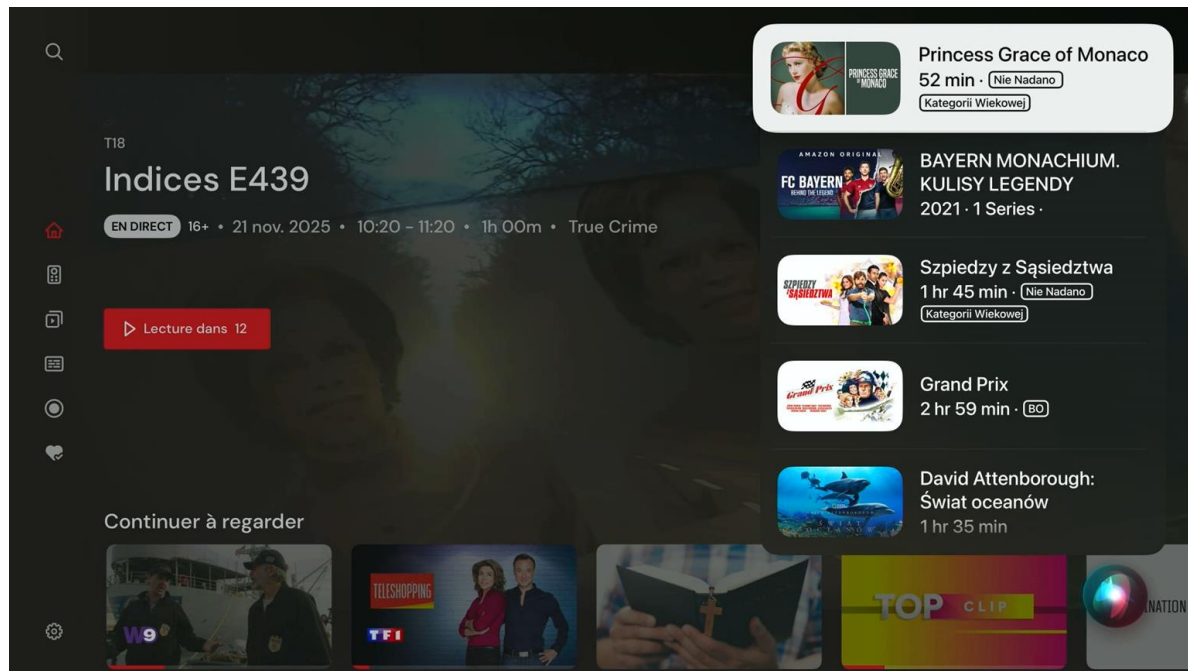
T18
Indices E439
EN DIRECT 16+ • 21 nov. 2025 • 10:20 - 11:20 • 1h 00m • True Crime

Lecture dans 12

Continuer à regarder

W9
TELESHOPPING
TF1
TOP CLIP

Princess Grace of Monaco
52 min · Nie Nadano
Kategorii Wiekowej

AMAZON ORIGINAL
FC BAYERN
BAYERN MONACHIUM. KULISY LEGENDY
2021 · 1 Series ·

Szpiedzy z Sąsiedztwa
1 hr 45 min · Nie Nadano
Kategorii Wiekowej

Grand Prix
2 hr 59 min · BO

David Attenborough: Świat oceanów
1 hr 35 min